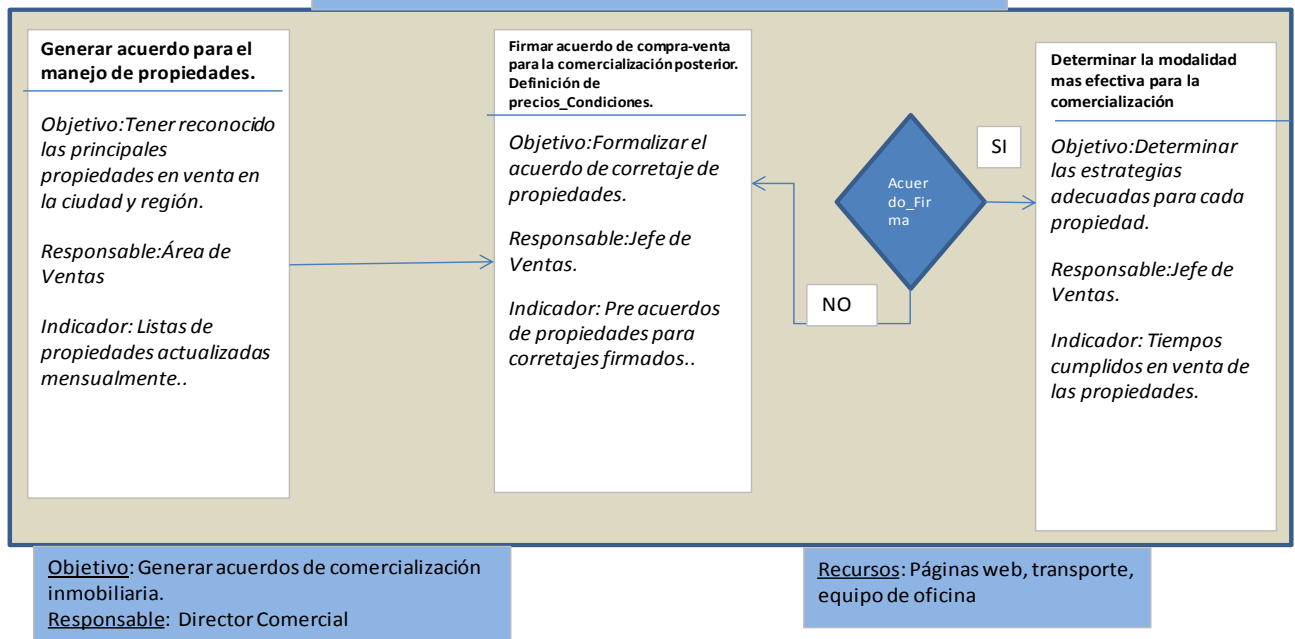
Generar acuerdo para el manejo de propiedades.

Objetivo:Tener reconocido las principales propiedades en venta en la ciudad y región.

Responsable:Área de Ventas

Indicador: Listas de propiedades actualizadas mensualmente..

Firmar acuerdo de compra-venta para la comercialización posterior. Definición de precios_Condiciones.

Objetivo:Formalizar el acuerdo de corretaje de propiedades.

Responsable:Jefe de Ventas.

Indicador: Pre acuerdos de propiedades para corretajes firmados..

Acuerdo_Firma

SI

NO

Determinar la modalidad mas efectiva para la comercialización

Objetivo:Determinar las estrategias adecuadas para cada propiedad.

Responsable:Jefe de Ventas.

Indicador: Tiempos cumplidos en venta de las propiedades.

Objetivo: Generar acuerdos de comercialización inmobiliaria.
Responsable: Director Comercial

Recursos: Páginas web, transporte, equipo de oficina